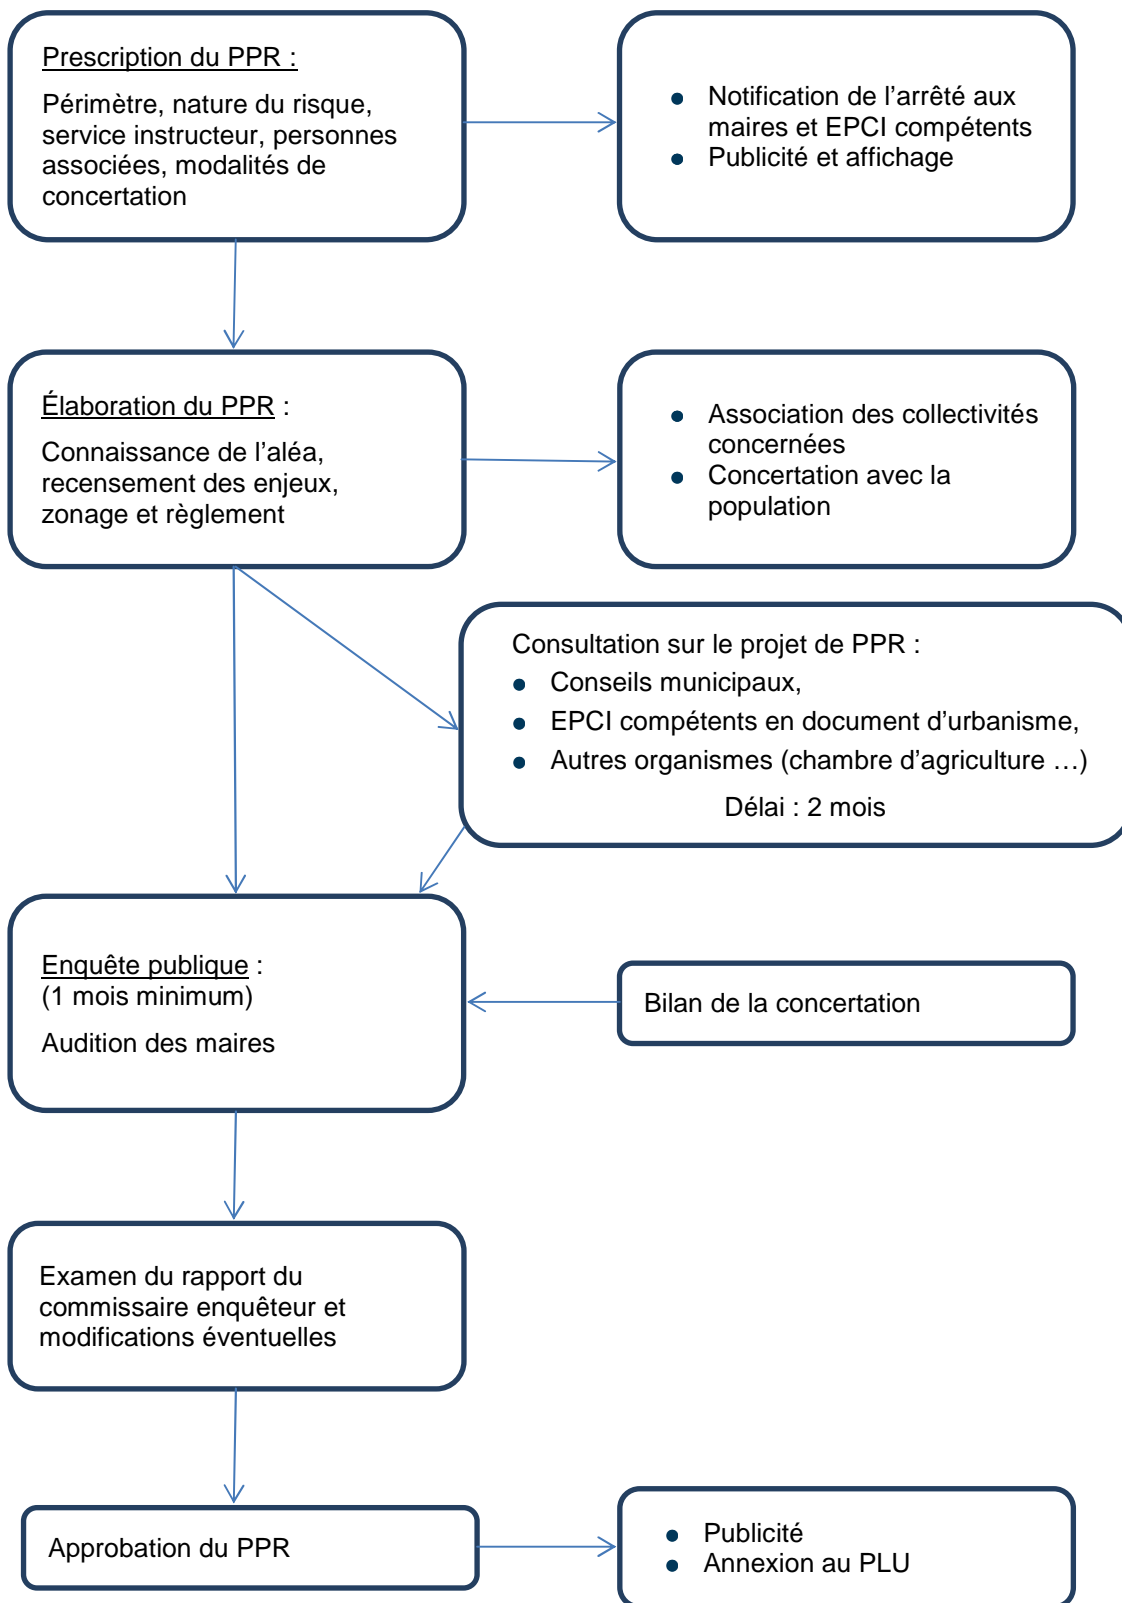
Prescription du PPR :

Périmètre, nature du risque, service instructeur, personnes associées, modalités de concertation

- Notification de l'arrêté aux maires et EPCI compétents
- Publicité et affichage

Élaboration du PPR :

Connaissance de l'aléa, recensement des enjeux, zonage et règlement

- Association des collectivités concernées
- Concertation avec la population

Consultation sur le projet de PPR :
- Conseils municipaux,
- EPCI compétents en document d'urbanisme,
- Autres organismes (chambre d'agriculture …)

Délai : 2 mois

Enquête publique :
(1 mois minimum)

Audition des maires

Bilan de la concertation

Examen du rapport du commissaire enquêteur et modifications éventuelles

Approbation du PPR

- Publicité
- Annexion au PLU